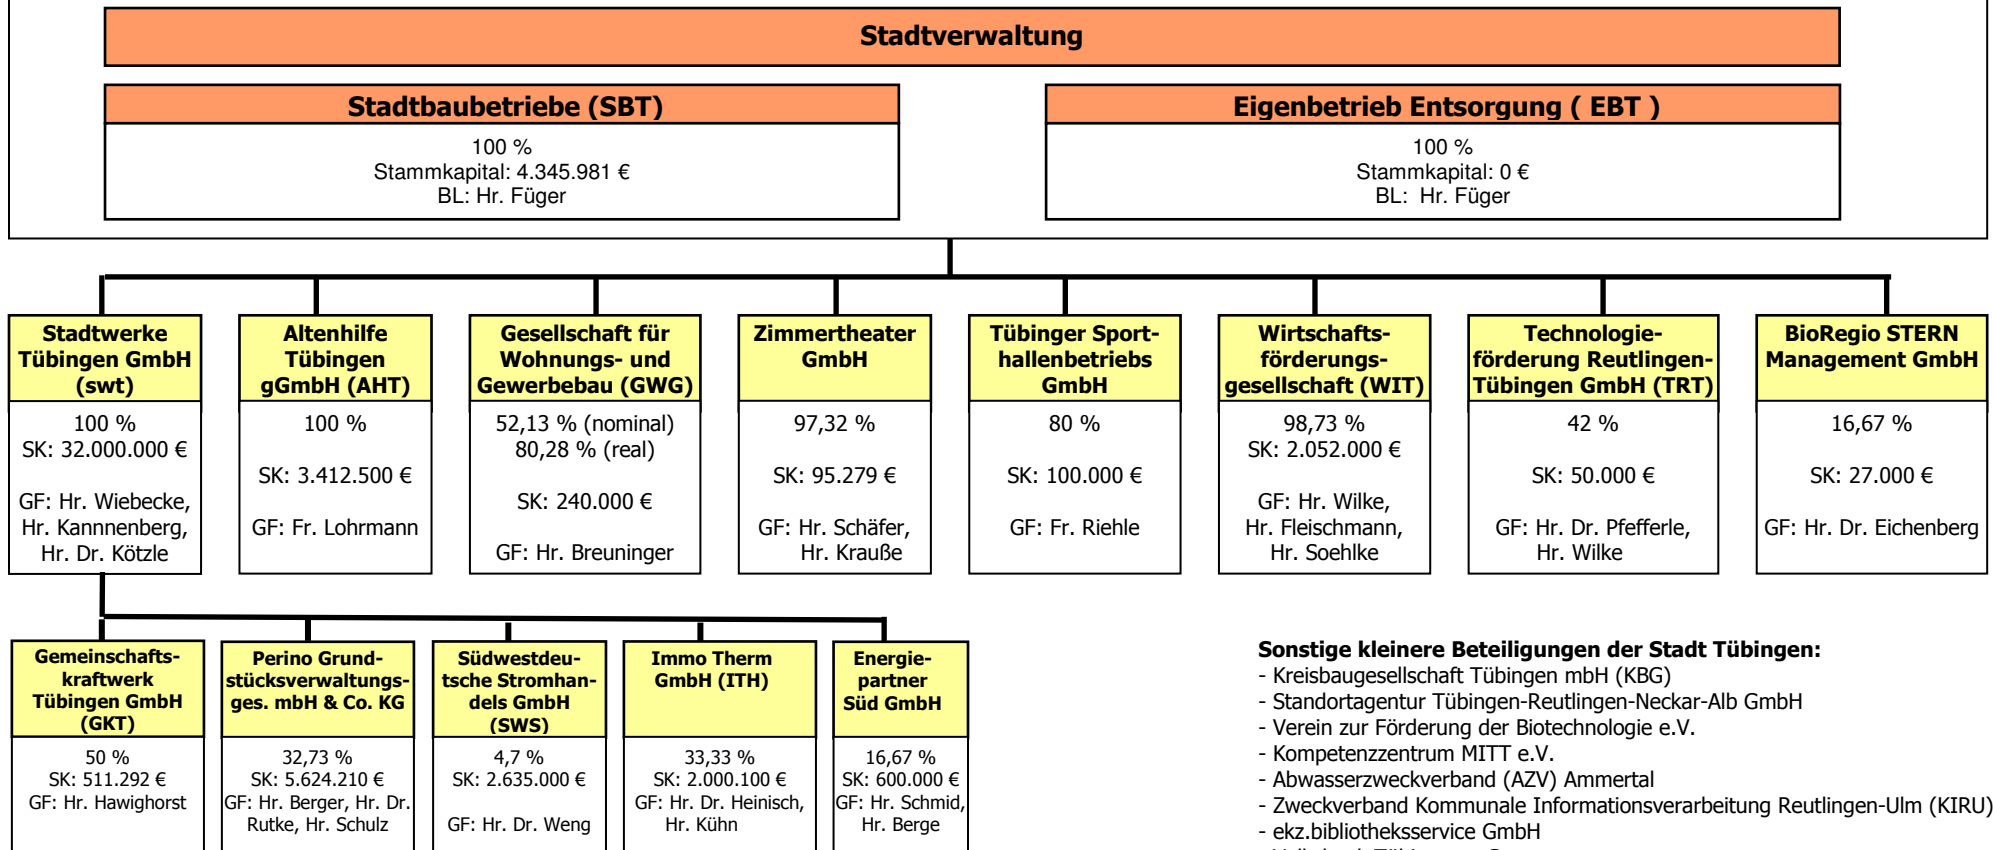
Stadtverwaltung

Stadtbaubetriebe (SBT)

100 %
Stammkapital: 4.345.981 €
BL: Hr. Füger

Eigenbetrieb Entsorgung ( EBT )

100 %
Stammkapital: 0 €
BL: Hr. Füger

Stadtwerke Tübingen GmbH (swt)

100 %
SK: 32.000.000 €

GF: Hr. Wiebecke, Hr. Kannnenberg, Hr. Dr. Kötzle

Altenhilfe Tübingen gGmbH (AHT)

100 %

SK: 3.412.500 €

GF: Fr. Lohrmann

Gesellschaft für Wohnungs- und Gewerbebau (GWG)

52,13 % (nominal)
80,28 % (real)

SK: 240.000 €

GF: Hr. Breuninger

Zimmertheater GmbH

97,32 %

SK: 95.279 €

GF: Hr. Schäfer, Hr. Krauße

Tübinger Sporthallenbetriebs GmbH

80 %

SK: 100.000 €

GF: Fr. Riehle

Wirtschaftsförderungsgesellschaft (WIT)

98,73 %
SK: 2.052.000 €

GF: Hr. Wilke, Hr. Fleischmann, Hr. Soehlke

Technologieförderung Reutlingen-Tübingen GmbH (TRT)

42 %

SK: 50.000 €

GF: Hr. Dr. Pfefferle, Hr. Wilke

BioRegio STERN Management GmbH

16,67 %

SK: 27.000 €

GF: Hr. Dr. Eichenberg

Gemeinschaftskraftwerk Tübingen GmbH (GKT)

50 %
SK: 511.292 €
GF: Hr. Hawighorst

Perino Grundstücksverwaltungsges. mbH & Co. KG

32,73 %
SK: 5.624.210 €
GF: Hr. Berger, Hr. Dr. Rutke, Hr. Schulz

Südwestdeutsche Stromhandels GmbH (SWS)

4,7 %
SK: 2.635.000 €

GF: Hr. Dr. Weng

Immo Therm GmbH (ITH)

33,33 %
SK: 2.000.100 €
GF: Hr. Dr. Heinisch, Hr. Kühn

Energiepartner Süd GmbH

16,67 %
SK: 600.000 €
GF: Hr. Schmid, Hr. Berge

Sonstige kleinere Beteiligungen der Stadt Tübingen:
- Kreisbaugesellschaft Tübingen mbH (KBG)
- Standortagentur Tübingen-Reutlingen-Neckar-Alb GmbH
- Verein zur Förderung der Biotechnologie e.V.
- Kompetenzzentrum MITT e.V.
- Abwasserzweckverband (AZV) Ammertal
- Zweckverband Kommunale Informationsverarbeitung Reutlingen-Ulm (KIRU)
- ekz.bibliotheksservice GmbH
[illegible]